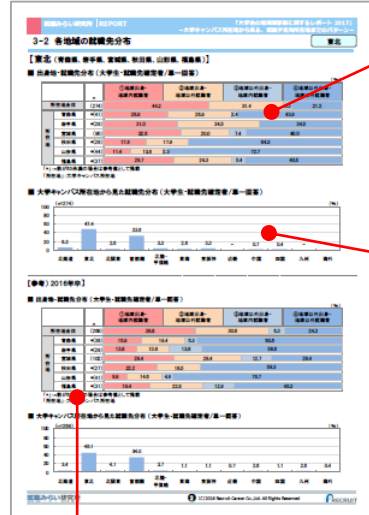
就職みらい研究所 | REPORT

「大学生の地域間移動に関するレポート 2017」
～大学キャンパス所在地から見る、就職予定地所在地までの行き～

3-2 各地域の就職先分布

東北

【東北（青森県、岩手県、宮城県、秋田県、山形県、福島県）】

■ 出身地・就職先分布（大学生・就職先確定者／単一回答）

(%)

| | | ①地元出身・地元に就職者 | ②地元出身・地元外に就職者 | ③地元以外出身・地元に就職者 | ④地元以外出身・地元外に就職者 |
|---|---|---|---|---|---|
| 所在地合計 | (234) | 44.2 | | 31.4 | 21.2 |
| 青森県 | (30) | 26.6 | 25.6 | 2.4 | 43.0 |
| 岩手県 | (29) | 21.0 | | 34.0 | |
| 宮城県 | (92) | 32.5 | 20.0 | 8.4 | |
| 秋田県 | (20) | 11.9 | 11.9 | | 64.2 |
| 山形県 | (16) | 11.4 | 13.6 | 12.7 | |
| 福島県 | (31) | 29.7 | 24.3 | 5.4 | 40.6 |

＊(　)の数値が30未満は参考値として掲載
「所在地」：大学キャンパス所在地

■ 大学キャンパス所在地から見た就職先分布（大学生・就職先確定者／単一回答）

(n=234)

100

80

60

40

20

0

| 北海道 | 東北 | 北関東 | 南関東 | 甲信越 | 北陸・東海 | 東海 | 関西 | 中国 | 四国 | 九州 | 海外 |
|---|---|---|---|---|---|---|---|---|---|---|---|
| 6.0 | 41.6 | 3.8 | 23.8 | | | | | 0.7 | 0.6 | | |

【参考】2016年卒

■ 出身地・就職先分布（大学生・就職先確定者／単一回答）

| | | ①地元出身・地元に就職者 | ②地元出身・地元外に就職者 | ③地元以外出身・地元に就職者 | ④地元以外出身・地元外に就職者 |
|---|---|---|---|---|---|
| 所在地合計 | (286) | 36.6 | | 30.8 | 5.2 | 25.3 |
| 青森県 | (38) | 15.6 | 16.4 | 5.2 | 55.5 |
| 岩手県 | (26) | 12.9 | 13.9 | 13.9 | |
| 宮城県 | (102) | 29.4 | | 18.2 | 29.4 |
| 秋田県 | (24) | 22.2 | 16.2 | | |
| 山形県 | (23) | 5.8 | 14.2 | 4.0 | 75.7 |
| 福島県 | (31) | 16.4 | 22.9 | 13.9 | 46.2 |

＊(　)の数値が30未満は参考値として掲載

■ 大学キャンパス所在地から見た就職先分布（大学生・就職先確定者／単一回答）

| 北海道 | 東北 | 北関東 | 南関東 | 甲信越 | 北陸 | 東海 | 関西 | 中国 | 四国 | 九州 | 海外 |
|---|---|---|---|---|---|---|---|---|---|---|---|
| 3.4 | 48.1 | 4.1 | 34.0 | | | | | 1.1 | 2.8 | | |

就職みらい研究所

(C) 2016 Recruit Career Co.,Ltd. All Rights Reserved

RECRUIT